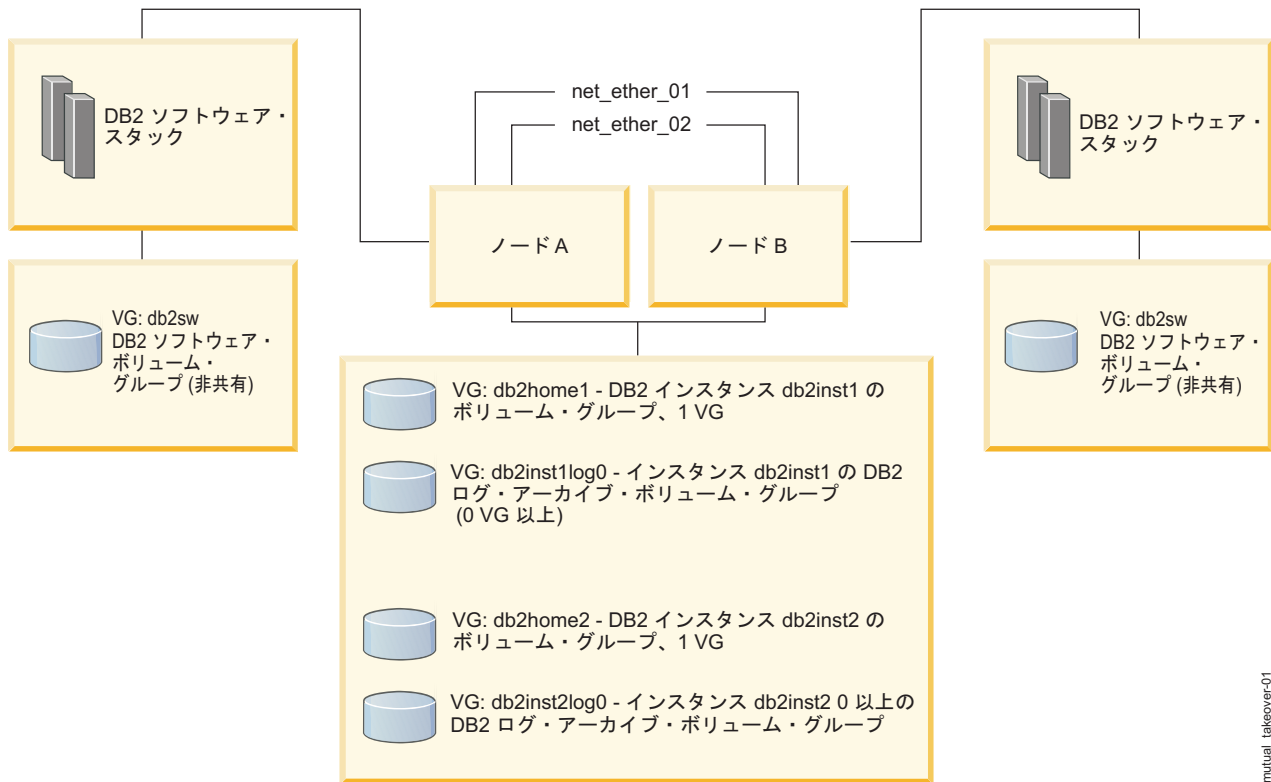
DB2 ソフトウェア・スタック

VG: db2sw
DB2 ソフトウェア・ボリューム・グループ (非共有)

net_ether_01

net_ether_02

ノード A

ノード B

DB2 ソフトウェア・スタック

VG: db2sw
DB2 ソフトウェア・ボリューム・グループ (非共有)

VG: db2home1 - DB2 インスタンス db2inst1 の ボリューム・グループ、1 VG

VG: db2inst1log0 - インスタンス db2inst1 の DB2 ログ・アーカイブ・ボリューム・グループ (0 VG 以上)

VG: db2home2 - DB2 インスタンス db2inst2 の ボリューム・グループ、1 VG

VG: db2inst2log0 - インスタンス db2inst2 0 以上の DB2 ログ・アーカイブ・ボリューム・グループ

mutual_takeover-01